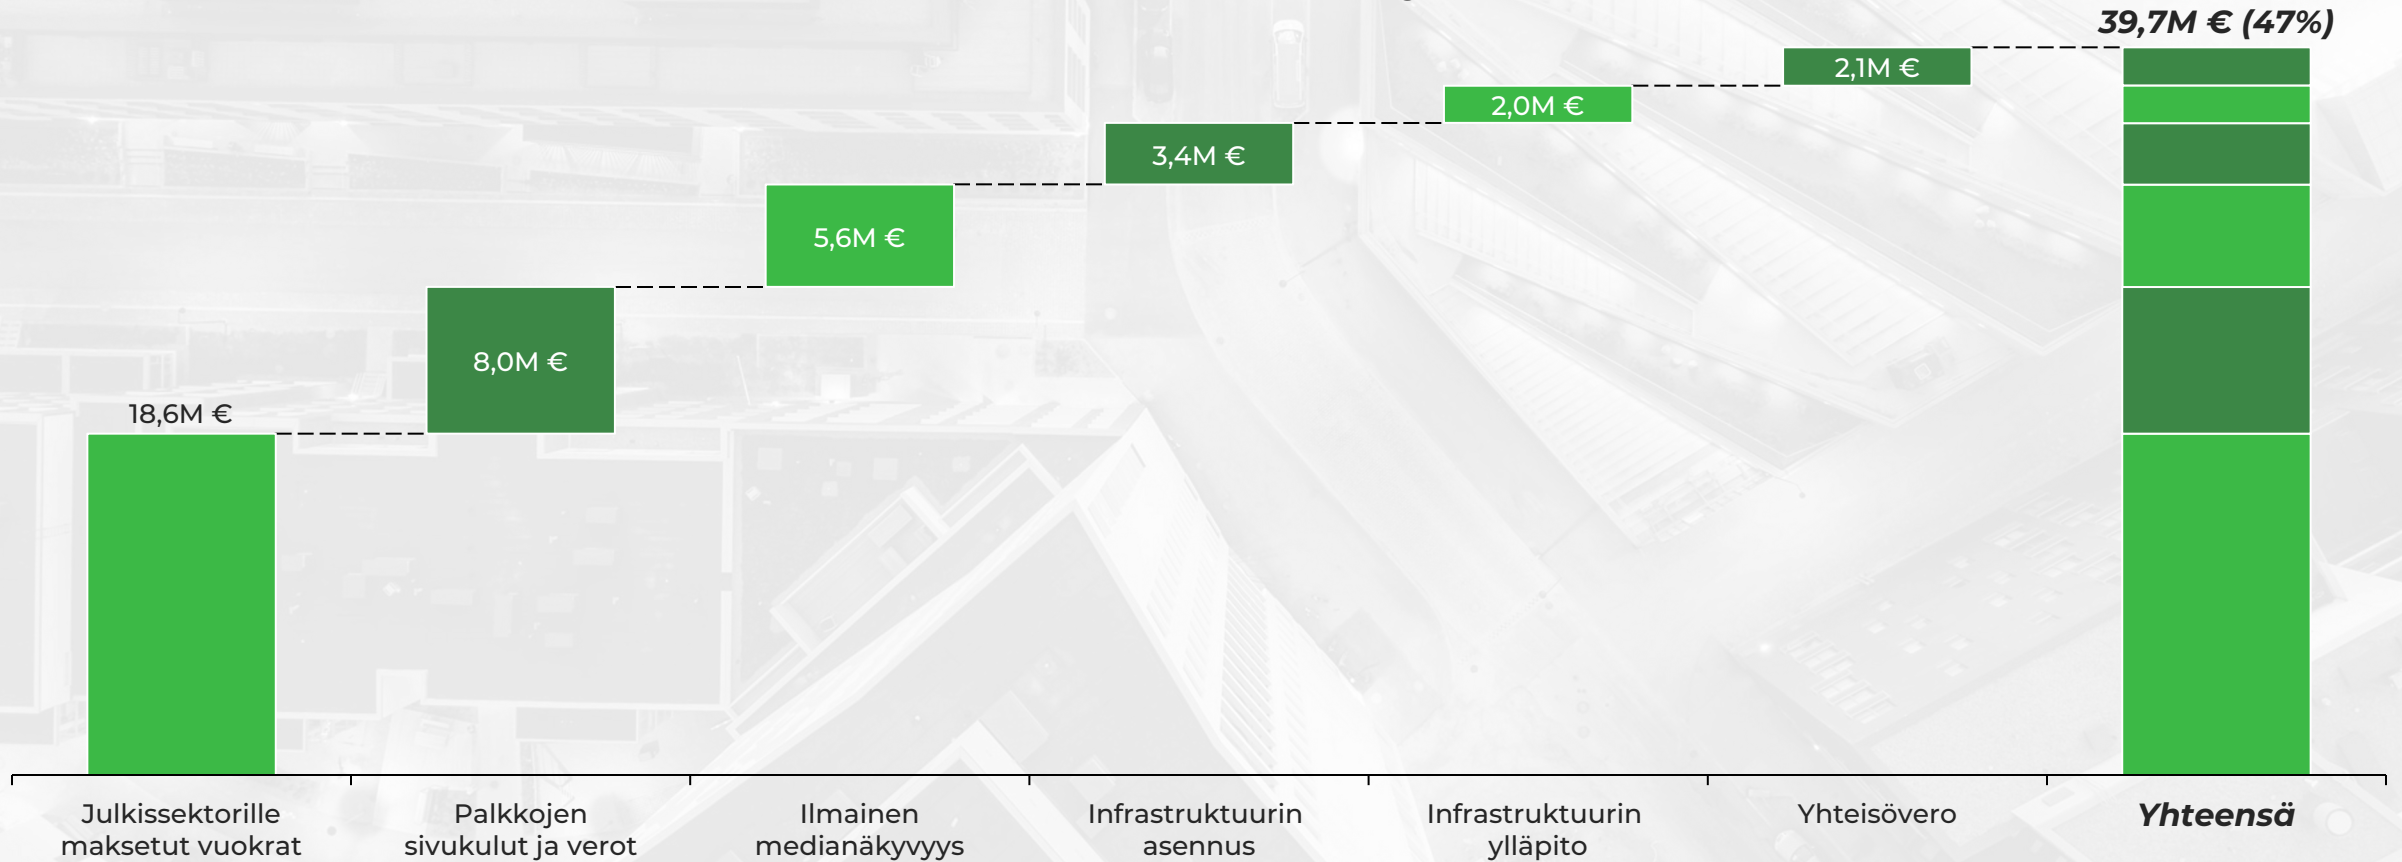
39,7M € (47%)

2,1M €

2,0M €

3,4M €

5,6M €

8,0M €

18,6M €

Julkissektorille maksetut vuokrat

Palkkojen sivukulut ja verot

Ilmainen medianäkyvyys

Infrastruktuurin asennus

Infrastruktuurin ylläpito

Yhteisövero

Yhteensä